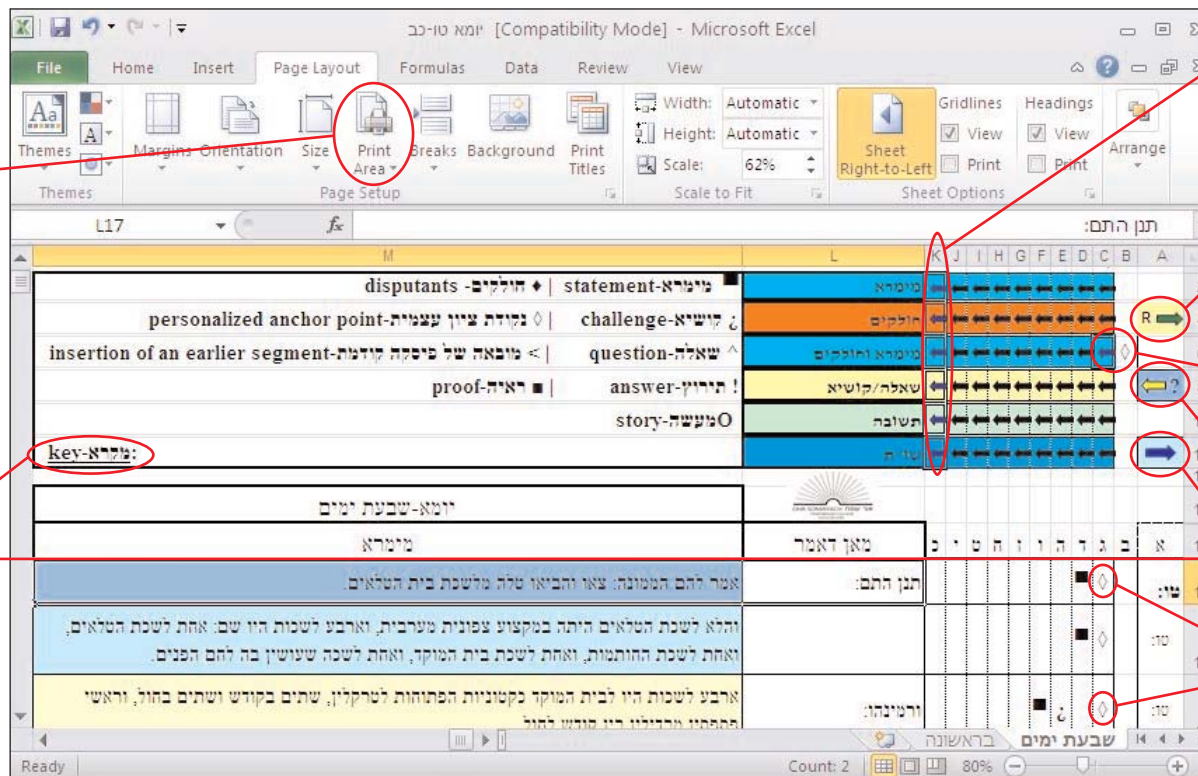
יומא טו-כב [Compatibility Mode] - Microsoft Excel

File Home Insert Page Layout Formulas Data Review View

Themes Margins Orientation Size Print Area Breaks Background Print Titles
Width: Automatic
Height: Automatic
Scale: 62%
Sheet Right-to-Left
Gridlines View Print
Headings View Print
Arrange
Themes Page Setup Scale to Fit Sheet Options

L17 $f_x$ תנן התם:

M L K J I H G F E D C B A

| statement-מימרא ■ | disputants -חולקים ♦ | | מימרא |
| challenge-קושיא ¿ | personalized anchor point-נקודת ציון עצמית ◊ | | חולקים |
| question-שאלה ^ | insertion of an earlier segment-מובאה של פיסקה קודמת > | | מימרא וחולקים |
| answer-תירוץ ! | proof-ראיה ■ | | שאלה/קושיא |
| story-מעשהO | | | תשובה |
| key-מקרא: | | | שו"ת |

R
?

יומא-שבעת ימים

| מימרא | מאן דאמר | כ | ט | י | ח | ז | ו | ה | ד | ג | ב | א |
|---|---|---|---|---|---|---|---|---|---|---|---|---|
| אמר להם הממונה: צאו והביאו טלה מלשכת בית הטלאים. | תנן התם: | | | | | | | | ■ | ◊ | | טו: |
| והלא לשכת הטלאים היתה במקצוע צפונית מערבית, וארבע לשכות היו שם: אחת לשכת הטלאים, ואחת לשכת החותמות, ואחת לשכת בית המוקד, ואחת לשכה שעושין בה לחם הפנים. | | | | | | | | | ■ | ◊ | | טו: |
| ארבע לשכות היו לבית המוקד כקטוניות הפתוחות לטרקלין, שתים בקודש ושתים בחול, וראשי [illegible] | ורמינהו: | | | | | | | ■ | ¿ | ◊ | | טו: |

שבעת ימים בראשונה

Ready Count: 2 80%